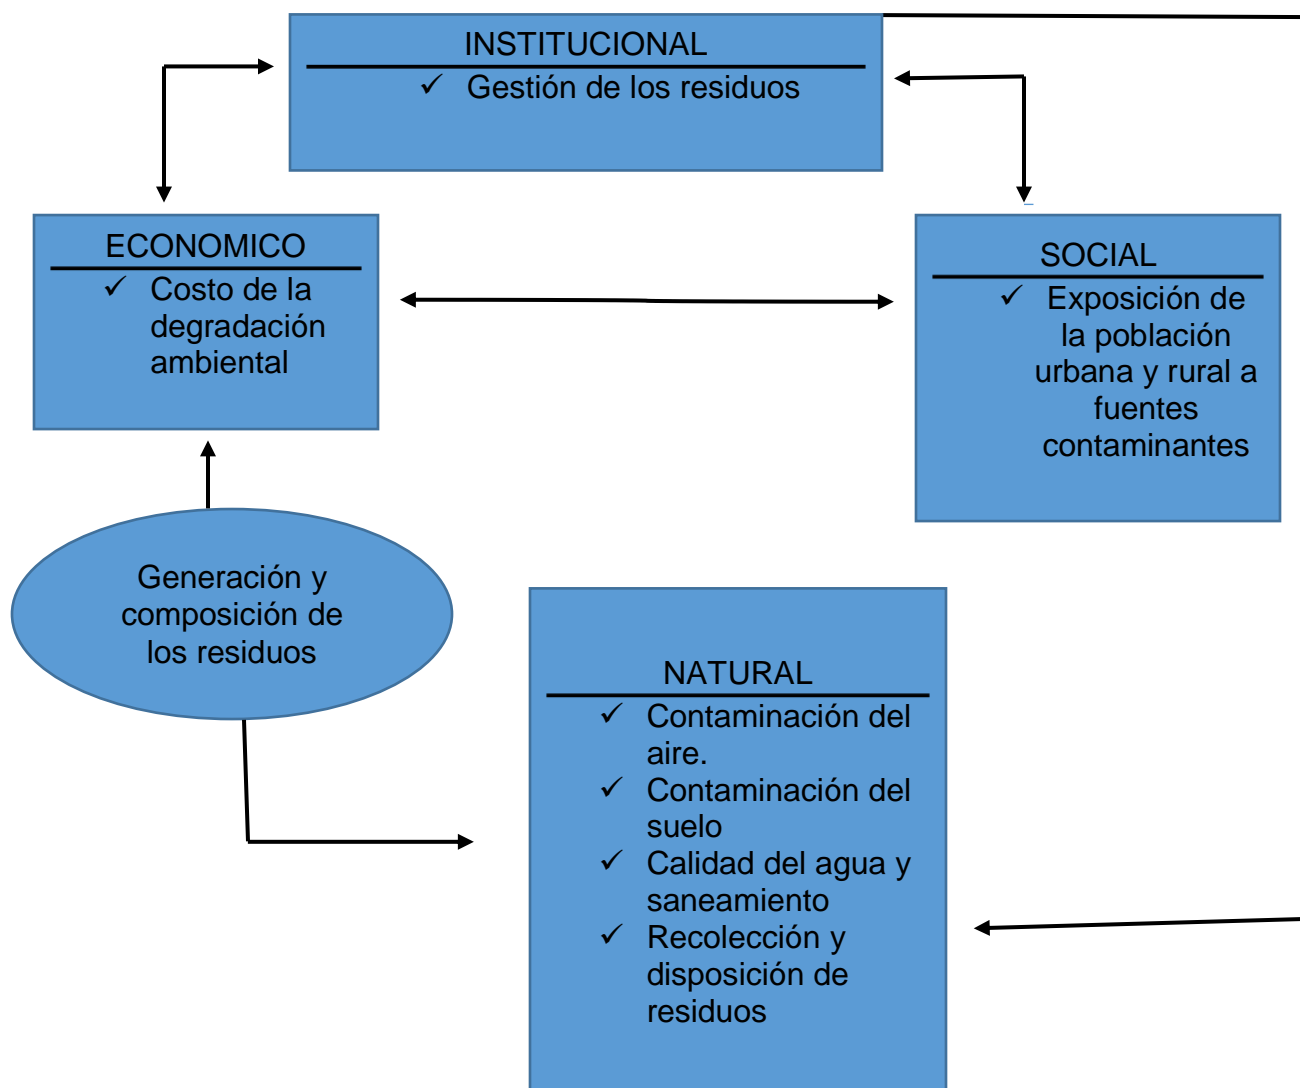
INSTITUCIONAL

✓ Gestión de los residuos

ECONOMICO

✓ Costo de la degradación ambiental

SOCIAL

✓ Exposición de la población urbana y rural a fuentes contaminantes

Generación y composición de los residuos

NATURAL

✓ Contaminación del aire.
✓ Contaminación del suelo
✓ Calidad del agua y saneamiento
✓ Recolección y disposición de residuos